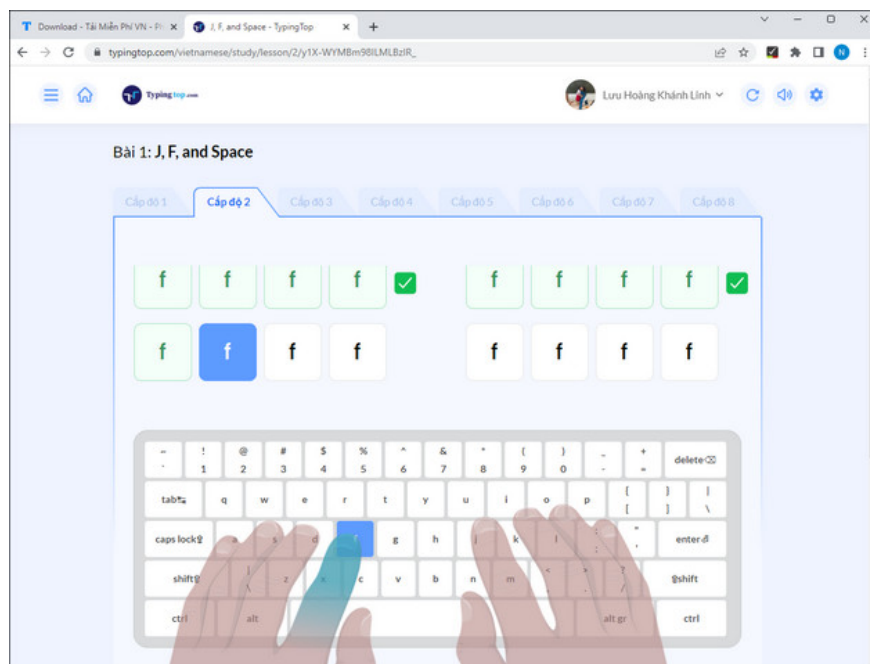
Download - Tải Miễn Phí VN - Pi ×
J, F, and Space - TypingTop ×
+

typingtop.com/vietnamese/study/lesson/2/y1X-WYMBm98ILMLBzIR_

Typingtop.com

Lưu Hoàng Khánh Linh

Bài 1: J, F, and Space

Cấp độ 1
Cấp độ 2
Cấp độ 3
Cấp độ 4
Cấp độ 5
Cấp độ 6
Cấp độ 7
Cấp độ 8

f f f f
f f f f
f f f f
f f f f

~ ` ! 1 @ 2 # 3 $ 4 % 5 ^ 6 & 7 * 8 ( 9 ) 0 _ - + = delete
tab q w e r t y u i o p { [ } ] | \
caps lock a s d f g h j k l : ; " ' enter
shift z x c v b n m < , > . ? / shift
ctrl alt alt gr ctrl